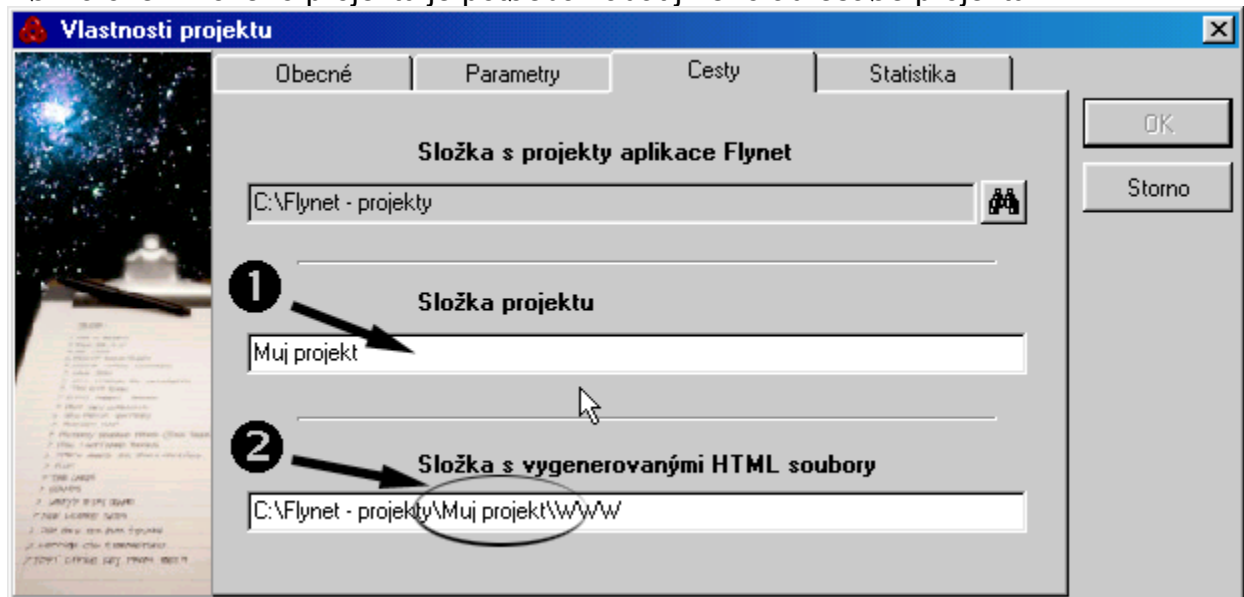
Vlastnosti projektu

Obecné | Parametry | Cesty | Statistika

OK

Storno

Složka s projekty aplikace Flynet

C:\Flynet - projekty

1

Složka projektu

Muj projekt

2

Složka s vygenerovanými HTML soubory

C:\Flynet - projekty\Muj projekt\WWW